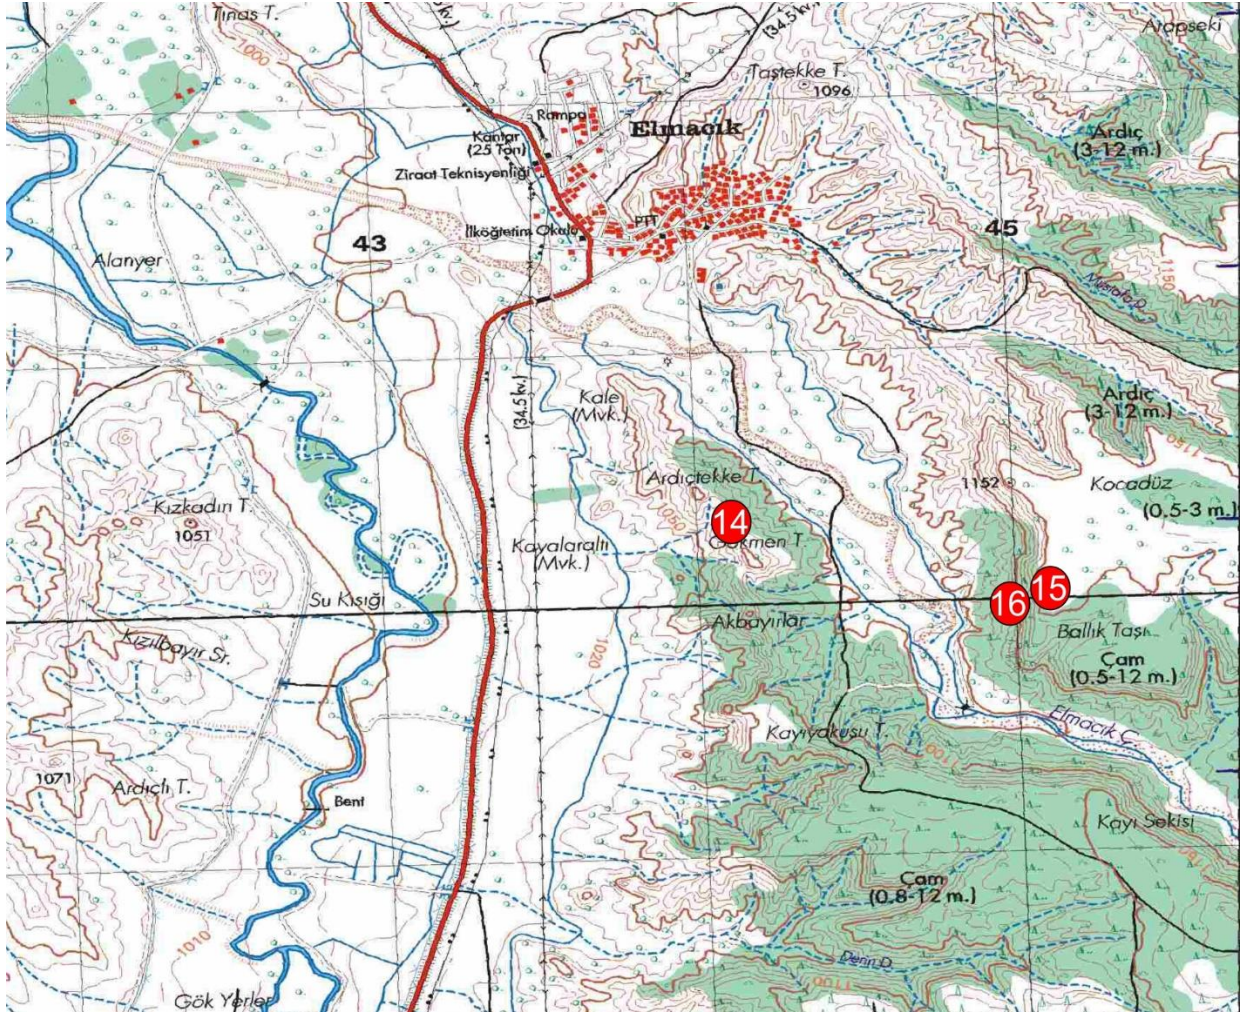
Tınas T.
(34.5 kv.)
Aropseki
Taştekke T.
1096
Rampa
Elmacık
Kantar (25 Ton)
Ziraat Teknisyenliği
Ardıç (3-12 m.)
İlköğretim Okulu
PTT
43
45
Alanyer
Mustafa D.
1150
(34.5 kv.)
Kale (Mvk.)
Ardıç (3-12 m.)
Ardıçtekke T.
1152
Kocadüz
(0.5-3 m.)
Kızkadın T.
1051
14
Gökmen T.
1050
Kayalaraltı (Mvk.)
16
15
Su Kışığı
Akbayırlar
Ballık Taşı
Kızılbayır Sr.
1020
Çam (0.5-12 m.)
Elmacık Ç.
Kayıyakuşu T.
1100
1071
Ardıçlı T.
Bent
Kayı Sekisi
Çam (0.8-12 m.)
1010
Derin D.
Gök Yerler